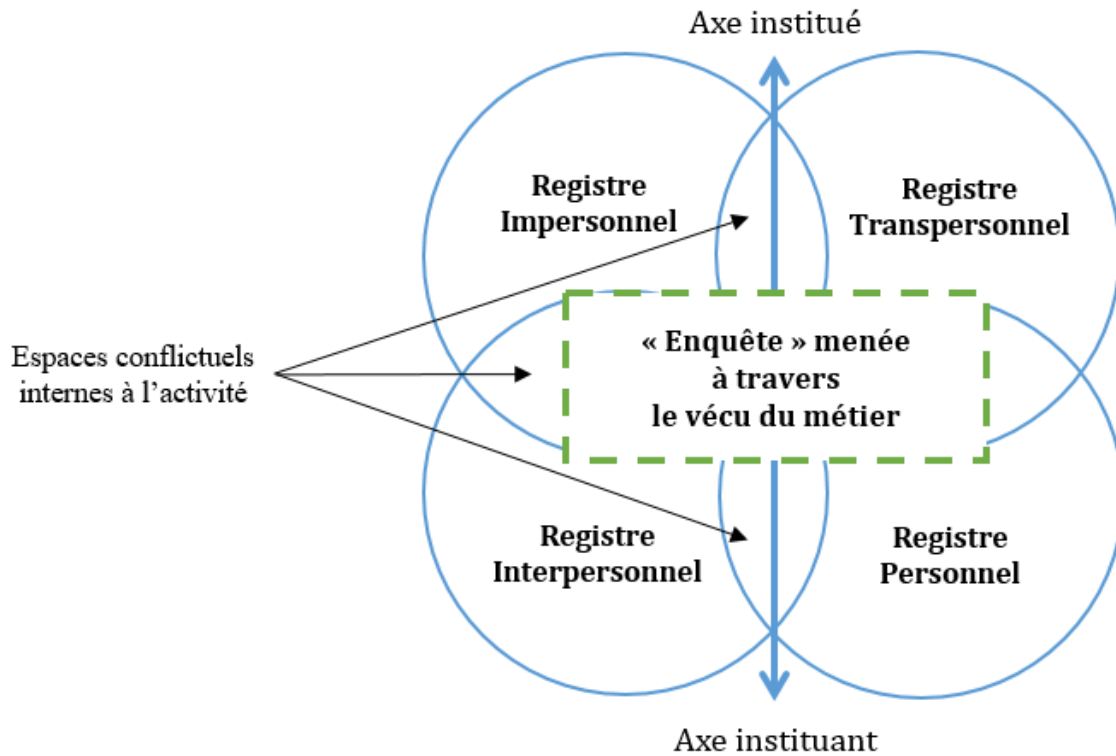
Axe institué

Registre Impersonnel

Registre Transpersonnel

Espaces conflictuels internes à l’activité

« Enquête » menée à travers le vécu du métier

Registre Interpersonnel

Registre Personnel

Axe instituant